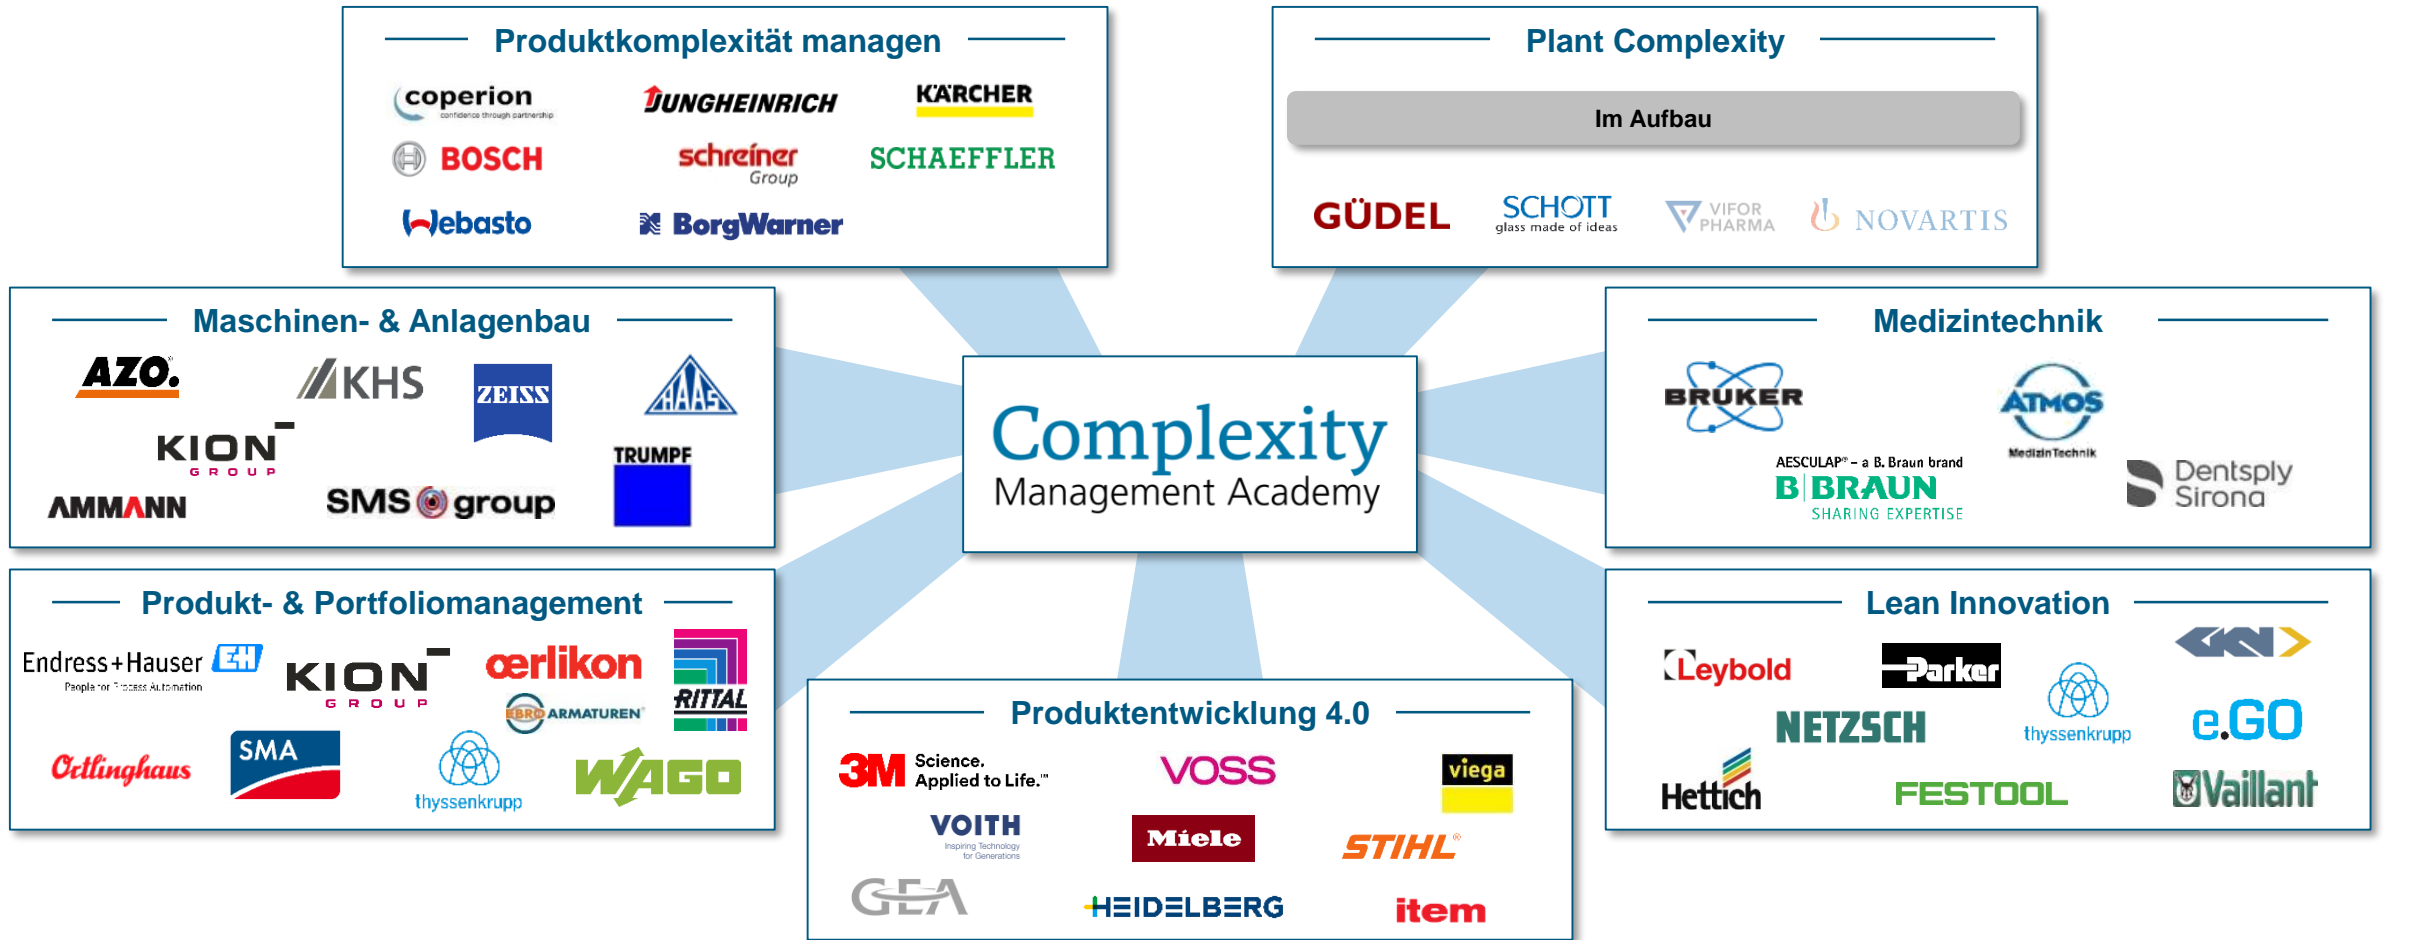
Produktkomplexität managen

coperion confidence through partnership
JUNGHEINRICH
KÄRCHER
BOSCH
schreiner Group
SCHAEFFLER
Webasto
BorgWarner

Plant Complexity

Im Aufbau

GÜDEL
SCHOTT glass made of ideas
VIFOR PHARMA
NOVARTIS

Maschinen- & Anlagenbau

AZO.
KHS
ZEISS
HAAS
KION GROUP
TRUMPF
AMMANN
SMS group

Complexity
Management Academy

Medizintechnik

BRUKER
ATMOS MedizinTechnik
AESCULAP® – a B. Braun brand
B BRAUN SHARING EXPERTISE
Dentsply Sirona

Produkt- & Portfoliomanagement

Endress+Hauser EH People for Process Automation
KION GROUP
oerlikon
EBRO ARMATUREN
RITTAL
Oetlinghaus
SMA
thyssenkrupp
WAGO

Lean Innovation

Leybold
Parker
GKN
thyssenkrupp
NETZSCH
e.GO
Hettich
FESTOOL
Vaillant

Produktentwicklung 4.0

3M Science. Applied to Life.™
VOSS
viega
VOITH Inspiring Technology for Generations
Miele
STIHL®
GEA
HEIDELBERG
item